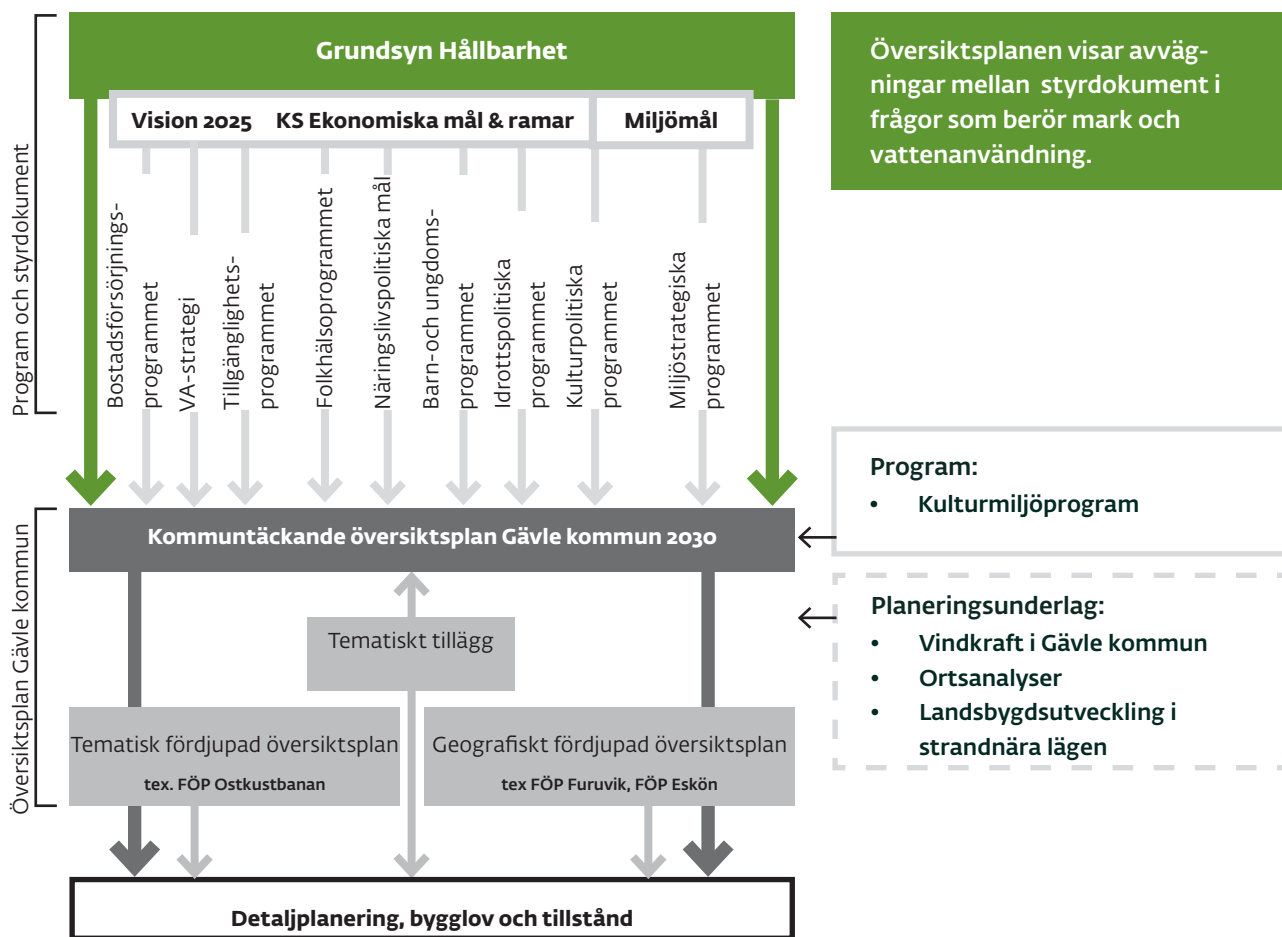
Program och styrdokument

Grundsyn Hållbarhet

Vision 2025 KS Ekonomiska mål & ramar

Miljömål

Översiktsplanen visar avvägningar mellan styrdokument i frågor som berör mark och vattenanvändning.

Bostadsförsörjningsprogrammet

VA-strategi

Tillgänglighetsprogrammet

Folkhälsoprogrammet

Näringslivspolitiska mål

Barn-och ungdomsprogrammet

Idrottspolitiska programmet

Kulturpolitiska programmet

Miljöstrategiska programmet

Översiktsplan Gävle kommun

Kommuntäckande översiktsplan Gävle kommun 2030

Program:
• Kulturmiljöprogram

Planeringsunderlag:
• Vindkraft i Gävle kommun
• Ortsanalyser
• Landsbygdsutveckling i strandnära lägen

Tematiskt tillägg

Tematisk fördjupad översiktsplan
tex. FÖP Ostkustbanan

Geografiskt fördjupad översiktsplan
tex FÖP Furuvik, FÖP Eskön

Detaljplanering, bygglov och tillstånd